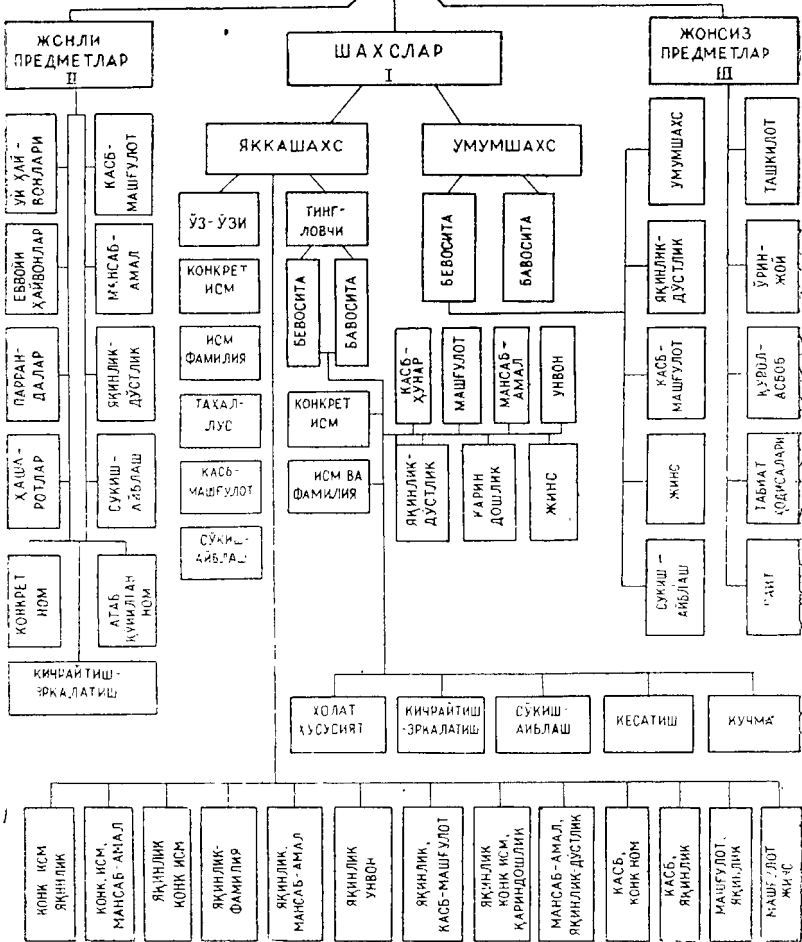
ЖОНЛИ ПРЕДМЕТЛАР
II

ШАХСЛАР
I

ЖОНСИЗ ПРЕДМЕТЛАР
III

ЯККАШАХС

УМУМШАХС

УЙ ҲАЙВОНЛАРИ

КАСБ-МАШҒУЛОТ

ЁВВОЙИ ҲАЙВОНЛАР

МАНСАБ-АМАЛ

ПАРРАНДАЛАР

ЯҚИНЛИК-ДЎСТЛИК

ҲАШАРОТЛАР

СЎКИШ-АЙБЛАШ

ЎЗ-ЎЗИ

ТИНГЛОВЧИ

КОНКРЕТ ИСМ

ИСМ ФАМИЛИЯ

ТАХАЛЛУС

КАСБ-МАШҒУЛОТ

СЎКИШ-АЙБЛАШ

БЕВОСИТА

БАВОСИТА

КОНКРЕТ ИСМ

ИСМ ВА ФАМИЛИЯ

БЕВОСИТА

БАВОСИТА

КАСБ-ҲУНАР

МАШҒУЛОТ

МАНСАБ-АМАЛ

УНВОН

ЯҚИНЛИК-ДЎСТЛИК

ҚАРИНДОШЛИК

ЖИНС

УМУМШАХС

ЯҚИНЛИК-ДЎСТЛИК

КАСБ-МАШҒУЛОТ

ЖИНС

СЎКИШ-АЙБЛАШ

ТАШКИЛОТ

ЎРИН-ЖОЙ

ҚУРОЛ-АСБОБ

ТАБИАТ ҲОДИСАЛАРИ

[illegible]

КОНКРЕТ НОМ

АТАБ ҚЎЙИЛГАН НОМ

КИЧРАЙТИШ-ЭРКАЛАТИШ

ҲОЛАТ ХУСУСИЯТ

КИЧРАЙТИШ-ЭРКАЛАТИШ

СЎКИШ-АЙБЛАШ

КЕСАТИШ

КУЧМА

КОНК. ИСМ ЯҚИНЛИК

КОНК. ИСМ, МАНСАБ-АМАЛ

ЯҚИНЛИК КОНК ИСМ

ЯҚИНЛИК-ФАМИЛИЯ

ЯҚИНЛИК, МАНСАБ-АМАЛ

ЯҚИНЛИК УНВОН

ЯҚИНЛИК, КАСБ-МАШҒУЛОТ

ЯҚИНЛИК КОНК ИСМ, ҚАРИНДОШЛИК

МАНСАБ-АМАЛ, ЯҚИНЛИК-ДЎСТЛИК

КАСБ, КОНК НОМ

КАСБ, ЯҚИНЛИК

МАШҒУЛОТ, ЯҚИНЛИК

МАШҒУЛОТ ЖИНС